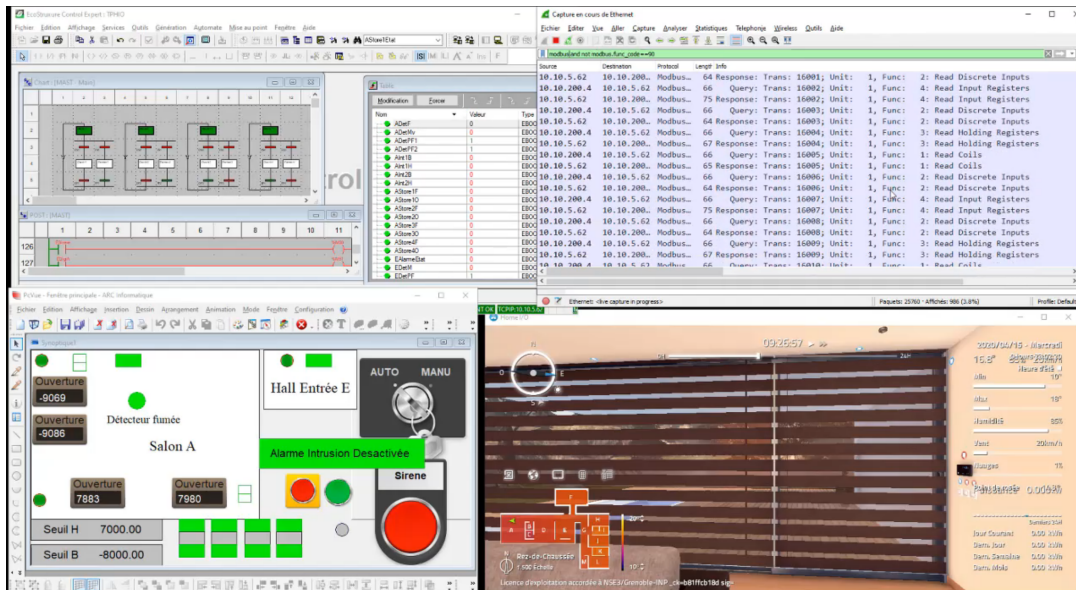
EcoStruxure Control Expert : TPHIO

Fichier Edition Affichage Services Outils Génération Automate Mise au point Fenêtre Aide

AStoreEEtat

Chart : [MAST - Main]

POST : [MAST]

126

127

Table

Modification Forcer

| Nom | Valeur | Type |
|---|---|---|
| ADefF | 0 | EBOO |
| ADefMv | 0 | EBOO |
| ADefPF1 | 1 | EBOO |
| ADefPF2 | 1 | EBOO |
| Aire1B | 0 | EBOO |
| Aire1H | 0 | EBOO |
| Aire2B | 0 | EBOO |
| Aire2H | 0 | EBOO |
| AStore1F | 0 | EBOO |
| AStore1O | 0 | EBOO |
| AStore2F | 0 | EBOO |
| AStore2O | 0 | EBOO |
| AStore3F | 0 | EBOO |
| AStore3O | 0 | EBOO |
| AStore4F | 0 | EBOO |
| AStore4O | 0 | EBOO |
| EAlarmeEtat | 0 | EBOO |
| EDetM | 0 | EBOO |
| EDetPF | 0 | EBOO |

Capture en cours de Ethernet

Fichier Editer Vue Aller Capture Analyser Statistiques Telephonie Wireless Outils Aide

modbus.and not modbus.func_code==90

| Source | Destination | Protocol | Length | Info |
|---|---|---|---|---|
| 10.10.5.62 | 10.10.200... | Modbus... | 64 | Response: Trans: 16001; Unit: 1, Func: 2: Read Discrete Inputs |
| 10.10.200.4 | 10.10.5.62 | Modbus... | 66 | Query: Trans: 16002; Unit: 1, Func: 4: Read Input Registers |
| 10.10.5.62 | 10.10.200... | Modbus... | 75 | Response: Trans: 16002; Unit: 1, Func: 4: Read Input Registers |
| 10.10.200.4 | 10.10.5.62 | Modbus... | 66 | Query: Trans: 16003; Unit: 1, Func: 2: Read Discrete Inputs |
| 10.10.5.62 | 10.10.200... | Modbus... | 64 | Response: Trans: 16003; Unit: 1, Func: 2: Read Discrete Inputs |
| 10.10.200.4 | 10.10.5.62 | Modbus... | 66 | Query: Trans: 16004; Unit: 1, Func: 3: Read Holding Registers |
| 10.10.5.62 | 10.10.200... | Modbus... | 67 | Response: Trans: 16004; Unit: 1, Func: 3: Read Holding Registers |
| 10.10.200.4 | 10.10.5.62 | Modbus... | 66 | Query: Trans: 16005; Unit: 1, Func: 1: Read Coils |
| 10.10.5.62 | 10.10.200... | Modbus... | 65 | Response: Trans: 16005; Unit: 1, Func: 1: Read Coils |
| 10.10.200.4 | 10.10.5.62 | Modbus... | 66 | Query: Trans: 16006; Unit: 1, Func: 2: Read Discrete Inputs |
| 10.10.5.62 | 10.10.200... | Modbus... | 64 | Response: Trans: 16006; Unit: 1, Func: 2: Read Discrete Inputs |
| 10.10.200.4 | 10.10.5.62 | Modbus... | 66 | Query: Trans: 16007; Unit: 1, Func: 4: Read Input Registers |
| 10.10.5.62 | 10.10.200... | Modbus... | 75 | Response: Trans: 16007; Unit: 1, Func: 4: Read Input Registers |
| 10.10.200.4 | 10.10.5.62 | Modbus... | 66 | Query: Trans: 16008; Unit: 1, Func: 2: Read Discrete Inputs |
| 10.10.5.62 | 10.10.200... | Modbus... | 64 | Response: Trans: 16008; Unit: 1, Func: 2: Read Discrete Inputs |
| 10.10.200.4 | 10.10.5.62 | Modbus... | 66 | Query: Trans: 16009; Unit: 1, Func: 3: Read Holding Registers |
| 10.10.5.62 | 10.10.200... | Modbus... | 67 | Response: Trans: 16009; Unit: 1, Func: 3: Read Holding Registers |

Ethernet: <live capture in progress> Paquets: 25760 · Affichés: 986 (3.8%) Profile: Default

PcVue - Fenêtre principale - ARC Informatique

Fichier Edition Affichage Insertion Dessin Arrangement Animation Mode Fenêtre Configuration

Synoptique1

Ouverture -9069
Ouverture -9086
Détecteur fumée
Salon A
Ouverture 7883
Ouverture 7980
Seuil H 7000.00
Seuil B -8000.00
Hall Entrée E
AUTO MANU
Alarme Intrusion Desactivée
Sirene

TCPIP:10.10.5.62

Home I/O
09:25:57
2020/04/15 - Mercredi
15.6°
Min 10°
Max 18°
Humidité 85%
Vent 20km/h
Nuages 1%
Puissance 0.00kW
Jour Courant 0.00 kWh
Dern. Jour 0.00 kWh
Dern. Semaine 0.00 kWh
Dern. Mois 0.00 kWh
Rez-de-Chaussée
Licence d'exploitation accordée à NSE3/Grenoble-INP_ck=bB1ffcb18d sign